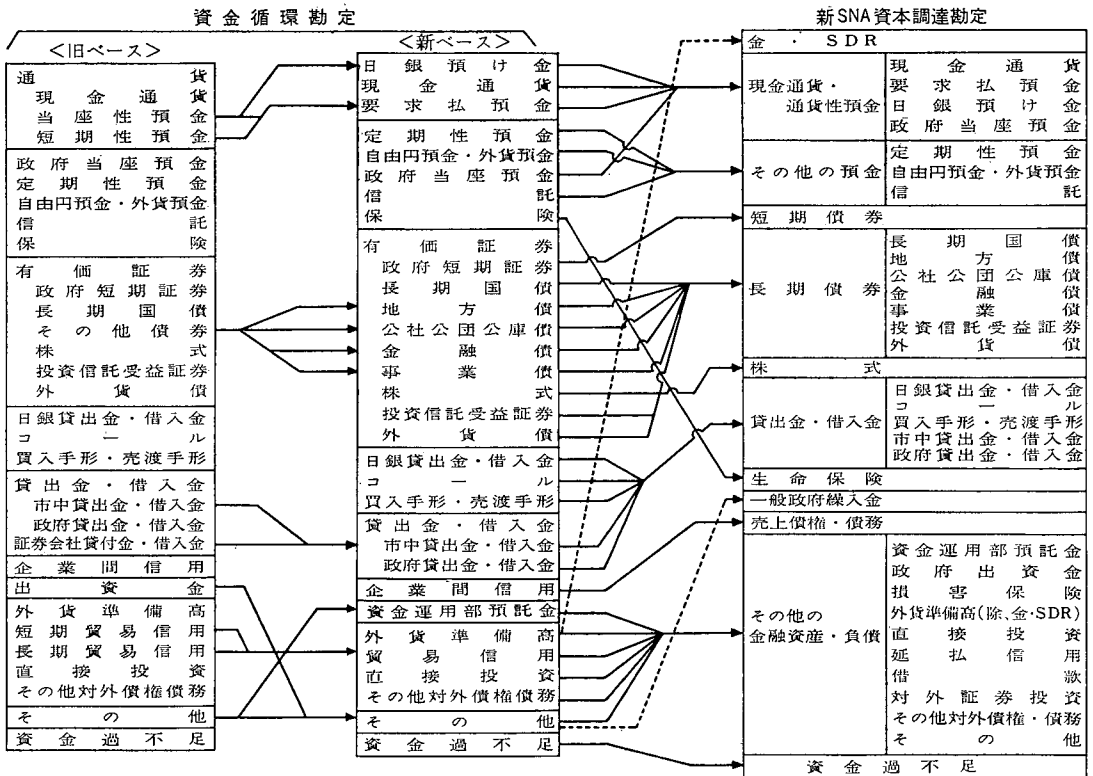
資金循環勘定

<旧ベース>

通貨
現金通貨
当座性預金
短期性預金

政府当座預金
定期性預金
自由円預金・外貨預金
信託
保険

有価証券
政府短期証券
長期国債
その他債券
株式
投資信託受益証券
外債

日銀貸出金・借入金
コール
買入手形・売渡手形

貸出金・借入金
市中貸出金・借入金
政府貸出金・借入金
証券会社貸付金・借入金

企業間信用

出資金

外貨準備高
短期貿易信用
長期貿易信用
直接投資
その他対外債権債務

その他

資金過不足

<新ベース>

日銀預け金
現金通貨
要求払預金

定期性預金
自由円預金・外貨預金
政府当座預金
信託
保険

有価証券
政府短期証券
長期国債
地方債
公社公団公庫債
金融債
事業債
株式
投資信託受益証券
外債

日銀貸出金・借入金
コール
買入手形・売渡手形

貸出金・借入金
市中貸出金・借入金
政府貸出金・借入金

企業間信用

資金運用部預託金

外貨準備高
貿易信用
直接投資
その他対外債権債務

その他

資金過不足

新SNA資本調達勘定

金・SDR

現金通貨・通貨性預金
現金通貨
要求払預金
日銀預け金
政府当座預金

その他の預金
定期性預金
自由円預金・外貨預金
信託

短期債券

長期債券
長期国債
地方債
公社公団公庫債
金融債
事業債
投資信託受益証券
外債

株式

貸出金・借入金
日銀貸出金・借入金
コール
買入手形・売渡手形
市中貸出金・借入金
政府貸出金・借入金

生命保険

一般政府繰入金

売上債権・債務

その他の金融資産・負債
資金運用部預託金
政府出資金
損害保険
外貨準備高(除、金・SDR)
直接投資
延払信用
借款
対外証券投資
その他対外債権・債務
その他

資金過不足